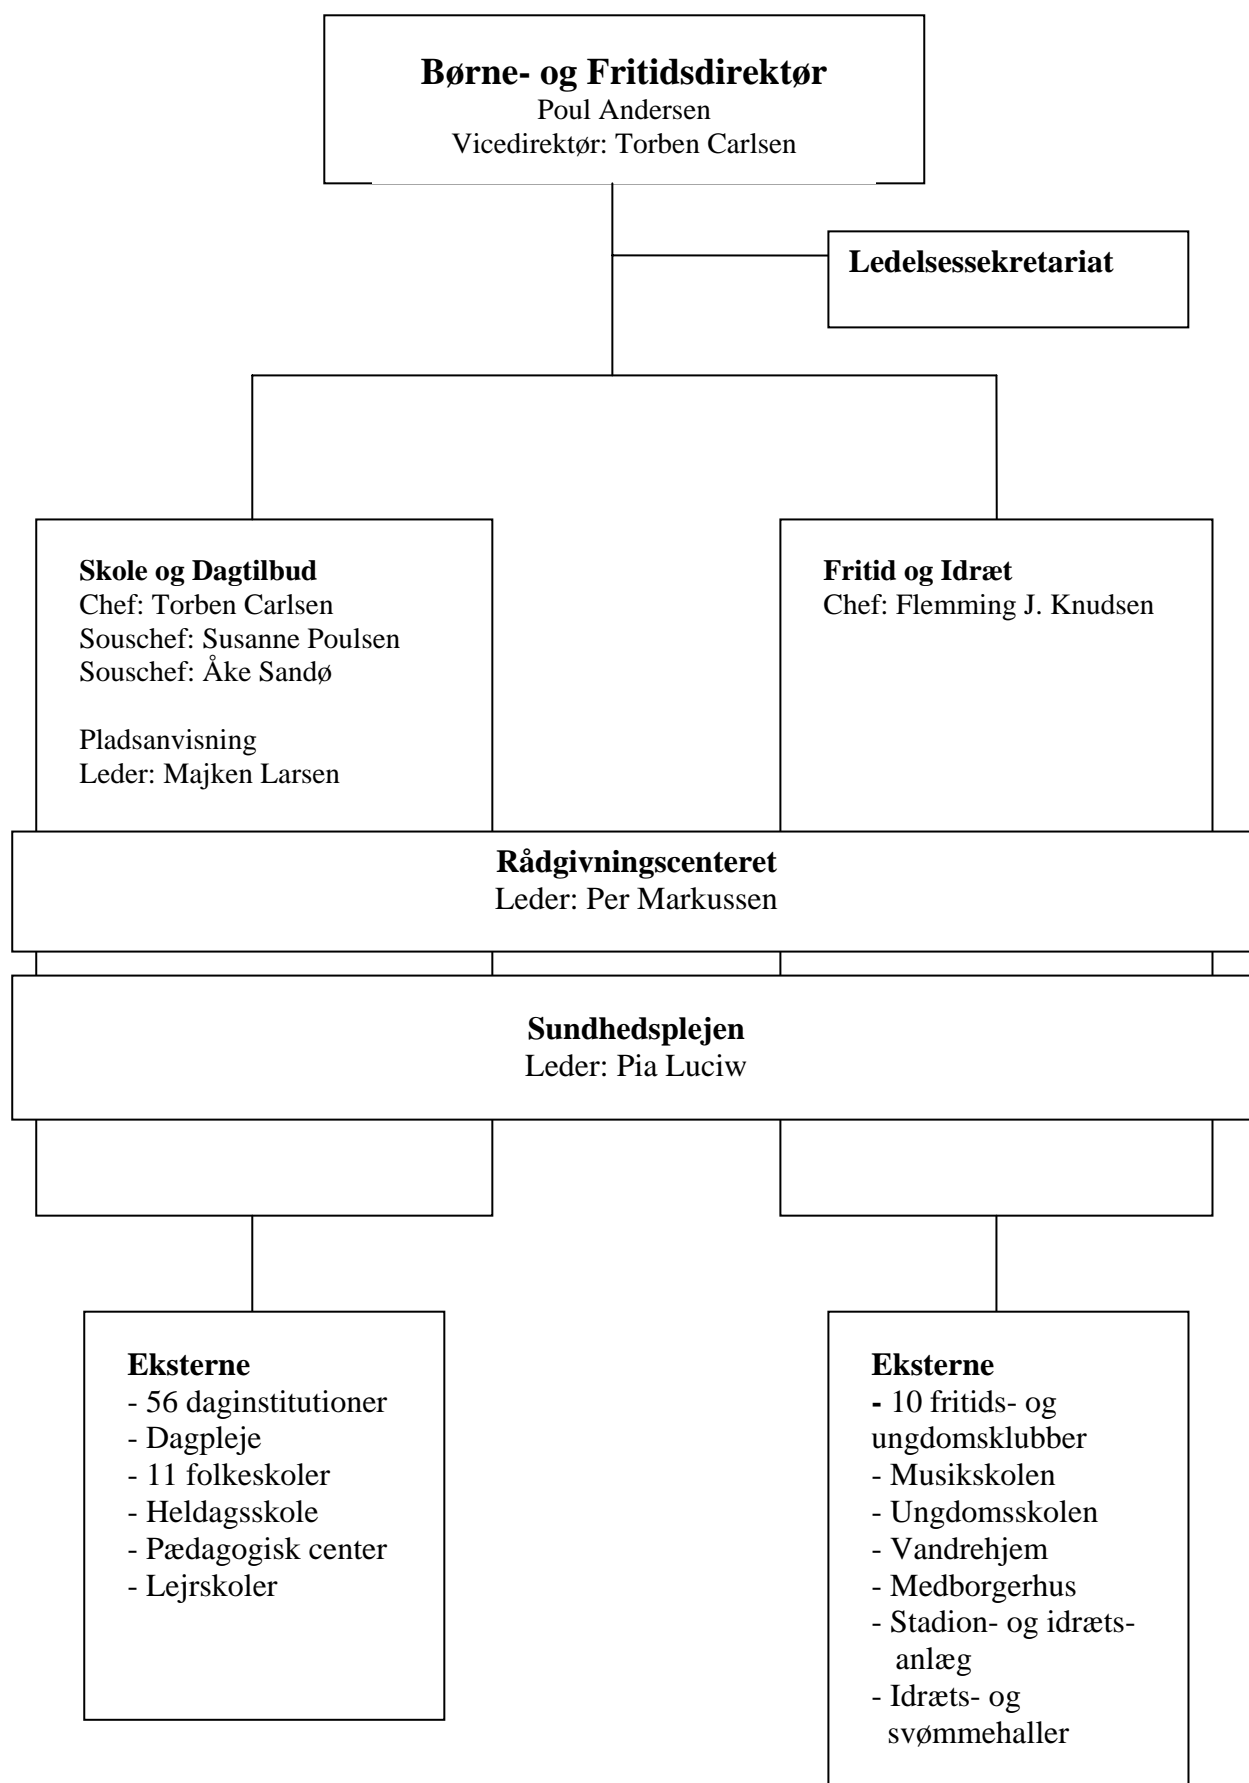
Børne- og Fritidsdirektør
Poul Andersen
Vicedirektør: Torben Carlsen

Ledelsessekretariat

Skole og Dagtilbud
Chef: Torben Carlsen
Souschef: Susanne Poulsen
Souschef: Åke Sandø

Pladsanvisning
Leder: Majken Larsen

Fritid og Idræt
Chef: Flemming J. Knudsen

Rådgivningscenteret
Leder: Per Markussen

Sundhedsplejen
Leder: Pia Luciw

Eksterne
- 56 daginstitutioner
- Dagpleje
- 11 folkeskoler
- Heldagsskole
- Pædagogisk center
- Lejrskoler

Eksterne
- 10 fritids- og ungdomsklubber
- Musikskolen
- Ungdomsskolen
- Vandrehjem
- Medborgerhus
- Stadion- og idrætsanlæg
- Idræts- og svømmehaller